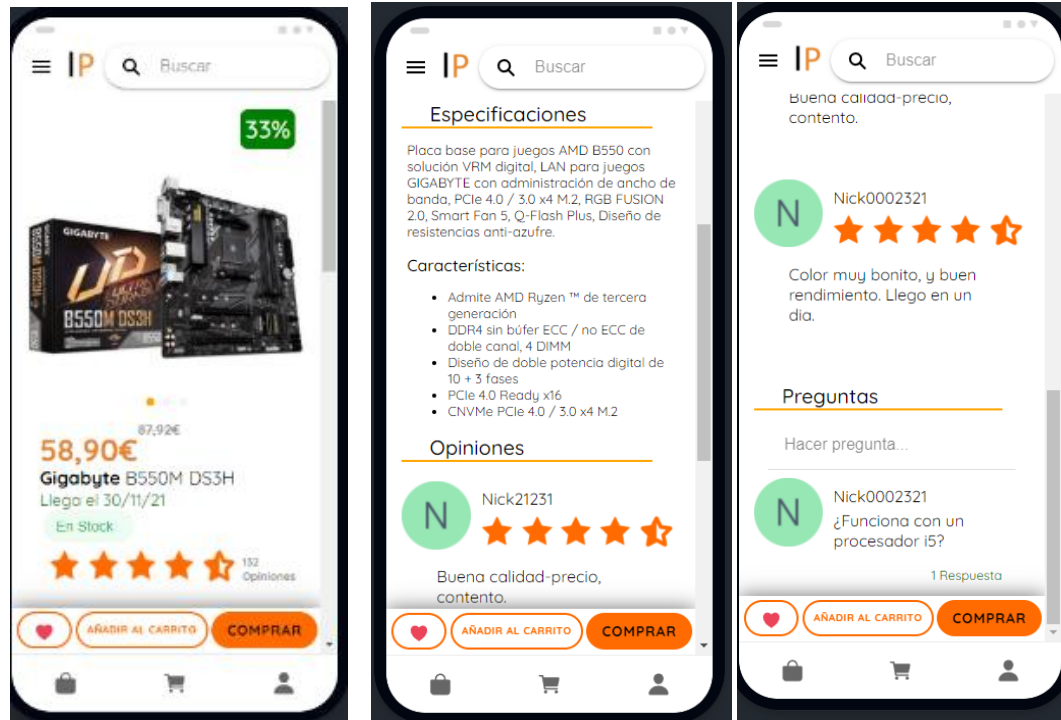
IP Buscar

33%

GIGABYTE B550M DS3H

58,90€ 87,92€
Gigabyte B550M DS3H
Llega el 30/11/21
En Stock
152 Opiniones

AÑADIR AL CARRITO COMPRAR

IP Buscar

Especificaciones

Placa base para juegos AMD B550 con solución VRM digital, LAN para juegos GIGABYTE con administración de ancho de banda, PCIe 4.0 / 3.0 x4 M.2, RGB FUSION 2.0, Smart Fan 5, Q-Flash Plus, Diseño de resistencias anti-azufre.

Características:

- Admite AMD Ryzen ™ de tercera generación
- DDR4 sin búfer ECC / no ECC de doble canal, 4 DIMM
- Diseño de doble potencia digital de 10 + 3 fases
- PCIe 4.0 Ready x16
- CNVMe PCIe 4.0 / 3.0 x4 M.2

Opiniones

N Nick21231

Buena calidad-precio, contento.

AÑADIR AL CARRITO COMPRAR

IP Buscar

Buena calidad-precio, contento.

N Nick0002321

Color muy bonito, y buen rendimiento. Llego en un dia.

Preguntas

Hacer pregunta...

N Nick0002321
¿Funciona con un procesador i5?

1 Respuesta

AÑADIR AL CARRITO COMPRAR